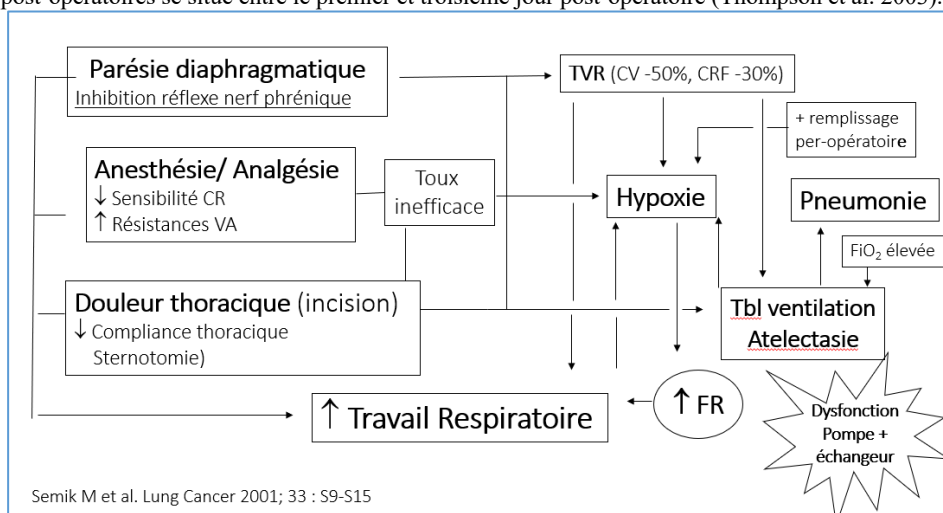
post-opératoires se situe entre le premier et troisième jour post-opératoire (Thompson et al. 2003).

Parésie diaphragmatique
Inhibition réflexe nerf phrénique

TVR (CV -50%, CRF -30%)

+ remplissage per-opératoire

Anesthésie/ Analgésie
↓ Sensibilité CR
↑ Résistances VA

Toux inefficace

Hypoxie

Pneumonie

$FiO_2$ élevée

Douleur thoracique (incision)
↓ Compliance thoracique
Sternotomie)

Tbl ventilation
Atelectasie

↑ Travail Respiratoire

↑ FR

Dysfonction Pompe + échangeur

Semik M et al. Lung Cancer 2001; 33 : S9-S15